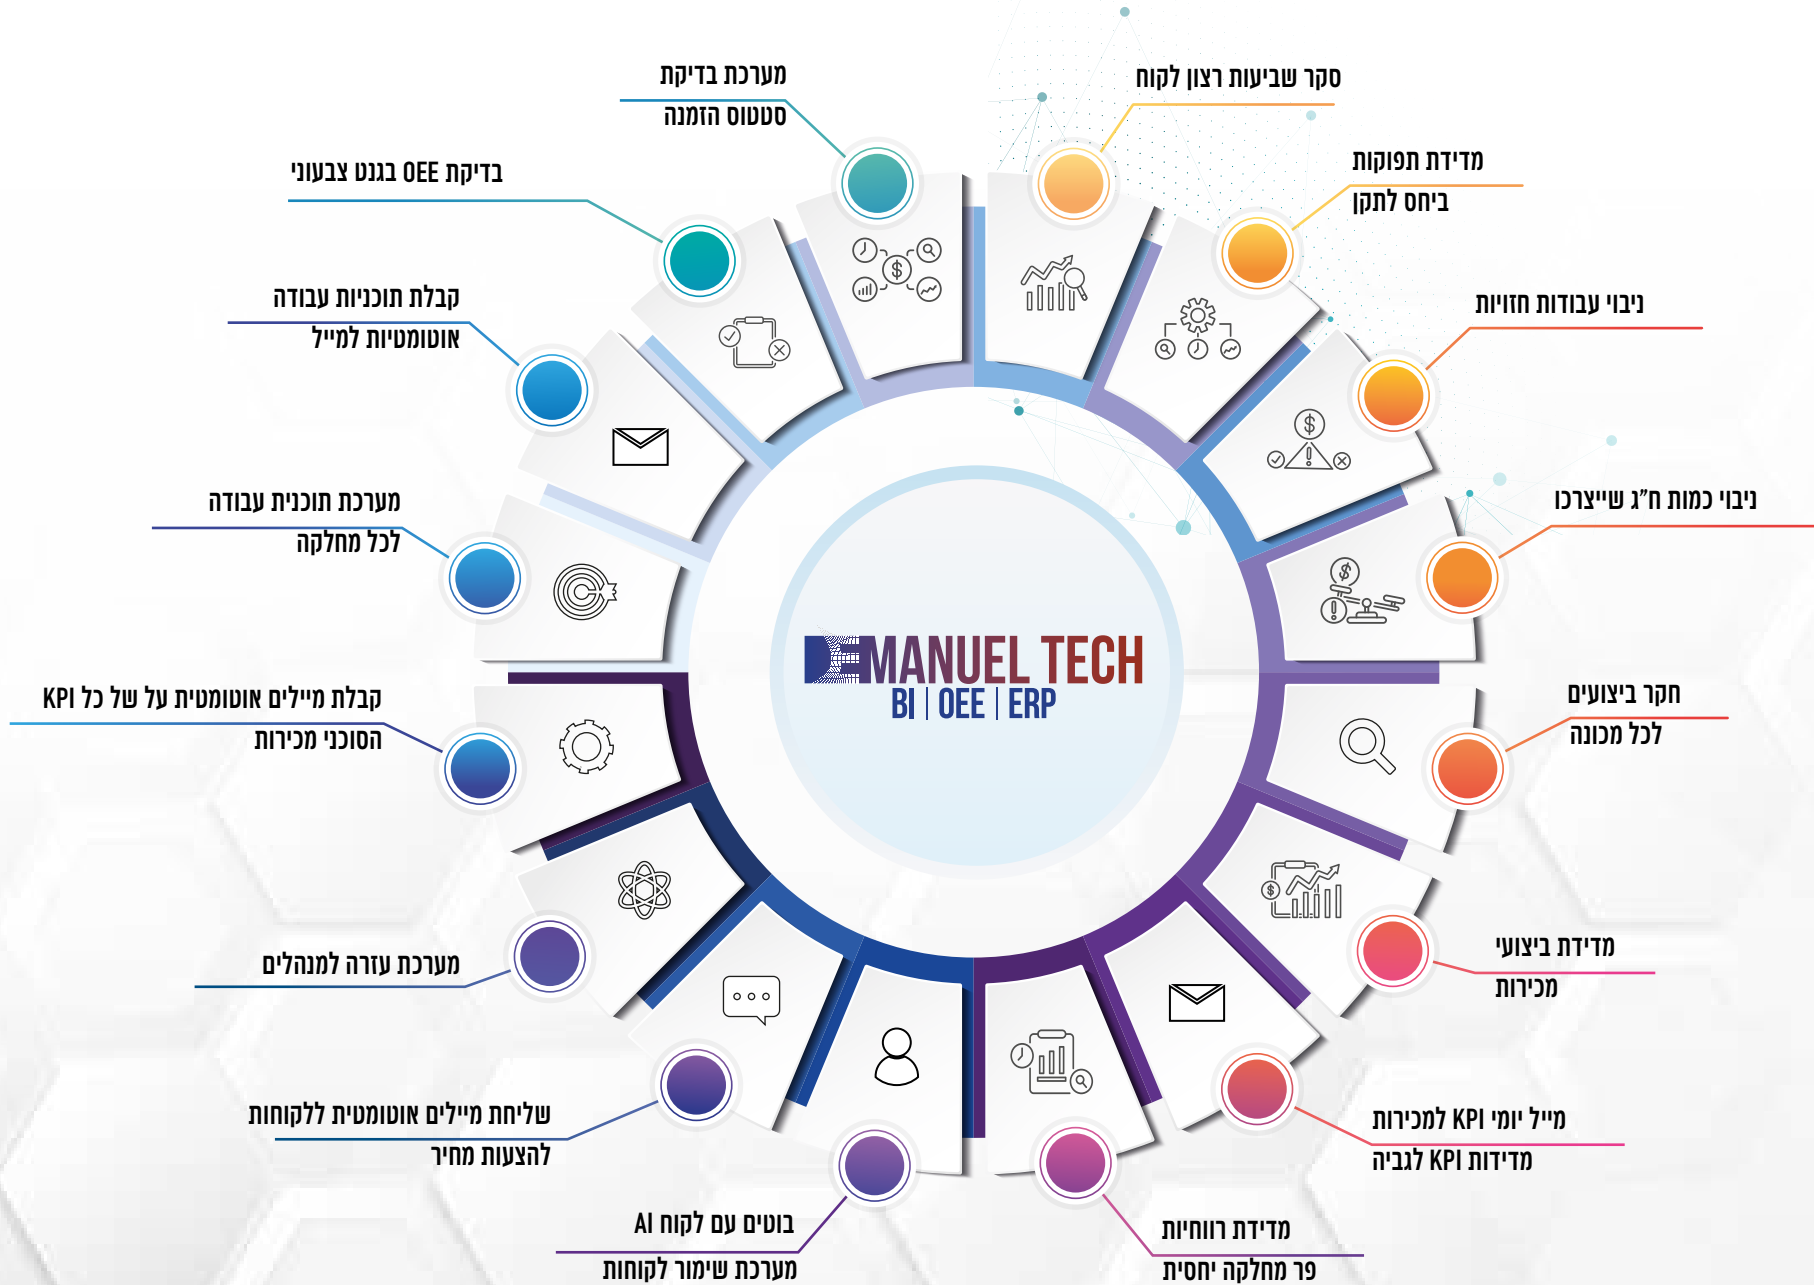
מערכת בדיקת
סטטוס הזמנה

סקר שביעות רצון לקוח

בדיקת OEE בגנט צבעוני

מדידת תפוקות
ביחס לתקן

קבלת תוכניות עבודה
אוטומטיות למייל

ניבוי עבודות חזויות

מערכת תוכנית עבודה
לכל מחלקה

ניבוי כמות ח"ג שייצרכו

MANUEL TECH
BI | OEE | ERP

קבלת מיילים אוטומטית על של כל KPI
הסוכני מכירות

חקר ביצועים
לכל מכונה

מערכת עזרה למנהלים

מדידת ביצועי
מכירות

שליחת מיילים אוטומטית ללקוחות
להצעות מחיר

מייל יומי KPI למכירות
מדידות KPI לגביה

בוטים עם לקוח AI
מערכת שימור לקוחות

מדידת רווחיות
פר מחלקה יחסית